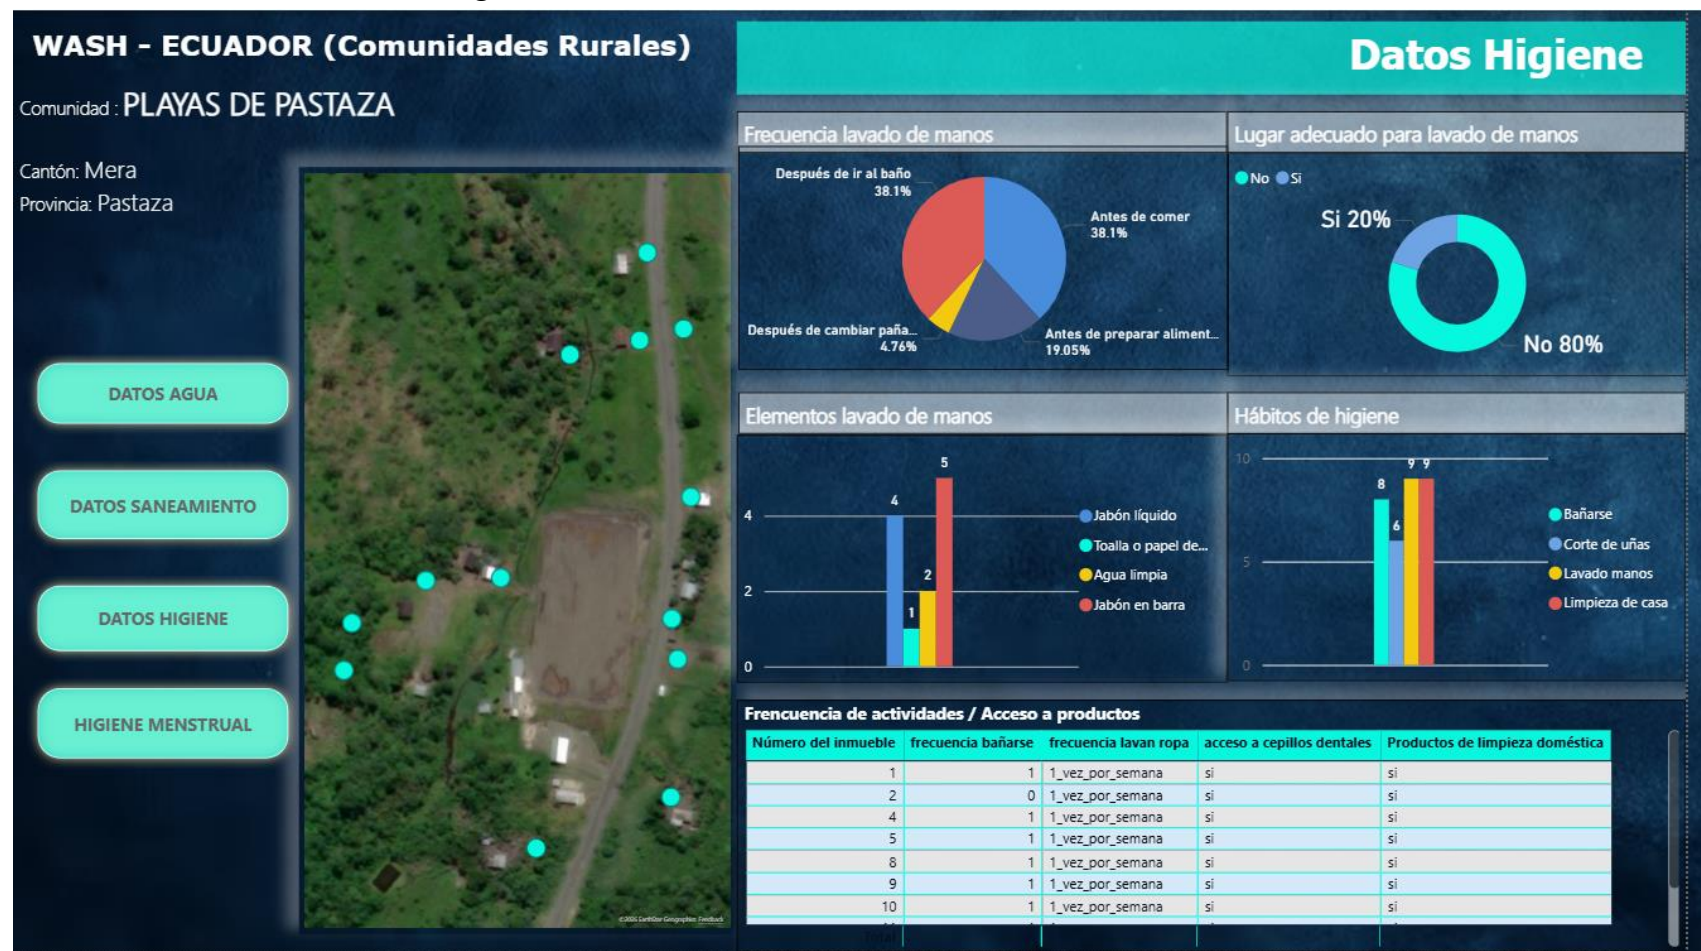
WASH - ECUADOR (Comunidades Rurales)

Comunidad : PLAYAS DE PASTAZA

Cantón: Mera
Provincia: Pastaza

DATOS AGUA

DATOS SANEAMIENTO

DATOS HIGIENE

HIGIENE MENSTRUAL

Datos Higiene

Frecuencia lavado de manos

Después de ir al baño 38.1%
Antes de comer 38.1%
Después de cambiar paña... 4.76%
Antes de preparar aliment... 19.05%

Lugar adecuado para lavado de manos

No Si

Si 20%
No 80%

Elementos lavado de manos

4
2
0
4
1
2
5

Jabón líquido
Toalla o papel de...
Agua limpia
Jabón en barra

Hábitos de higiene

10
5
0
8
6
9 9

Bañarse
Corte de uñas
Lavado manos
Limpieza de casa

Frencuencia de actividades / Acceso a productos

| Número del inmueble | frecuencia bañarse | frecuencia lavan ropa | acceso a cepillos dentales | Productos de limpieza doméstica |
|---|---|---|---|---|
| 1 | 1 | 1_vez_por_semana | si | si |
| 2 | 0 | 1_vez_por_semana | si | si |
| 4 | 1 | 1_vez_por_semana | si | si |
| 5 | 1 | 1_vez_por_semana | si | si |
| 8 | 1 | 1_vez_por_semana | si | si |
| 9 | 1 | 1_vez_por_semana | si | si |
| 10 | 1 | 1_vez_por_semana | si | si |

©2026 Earthstar Geographics Feedback